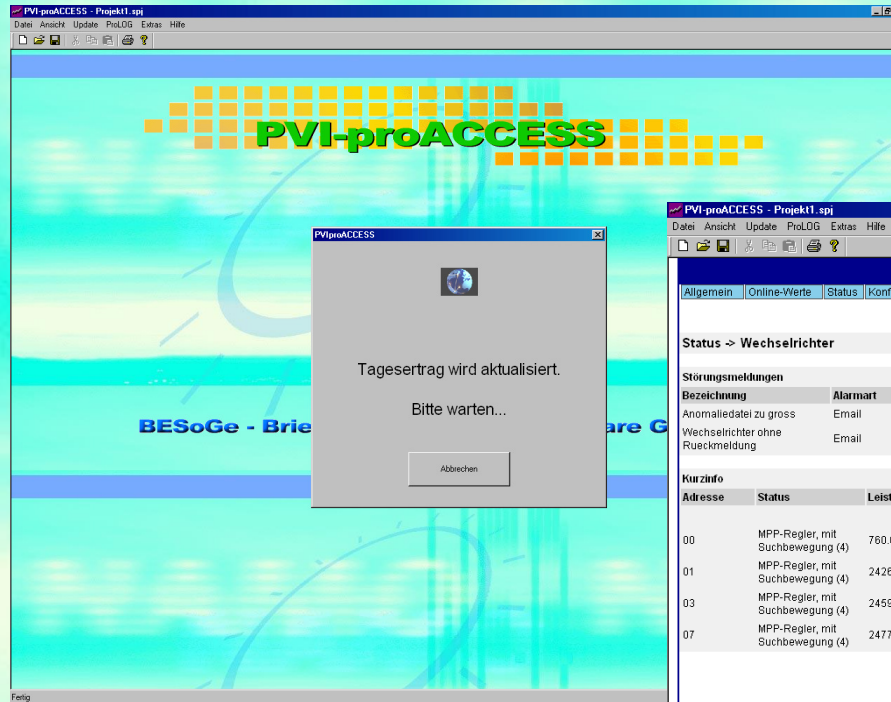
PVI-proACCESS - Projekt1.spj

Datei Ansicht Update ProLOG Extras Hilfe

PVI-proACCESS

BESoGe - Brie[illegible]are G

PVIproACCESS

Tagesertrag wird aktualisiert.

Bitte warten...

Abbrechen

Fertig

PVI-proACCESS - Projekt1.spj

Datei Ansicht Update ProLOG Extras Hilfe

Allgemein | Online-Werte | Status | Konf

Status -> Wechselrichter

Störungsmeldungen

| Bezeichnung | Alarmart |
|---|---|
| Anomaliedatei zu gross | Email |
| Wechselrichter ohne Rueckmeldung | Email |

Kurzinfo

| Adresse | Status | Leist |
|---|---|---|
| 00 | MPP-Regler, mit Suchbewegung (4) | 760.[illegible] |
| 01 | MPP-Regler, mit Suchbewegung (4) | 2426 |
| 03 | MPP-Regler, mit Suchbewegung (4) | 2459 |
| 07 | MPP-Regler, mit Suchbewegung (4) | 2477 |